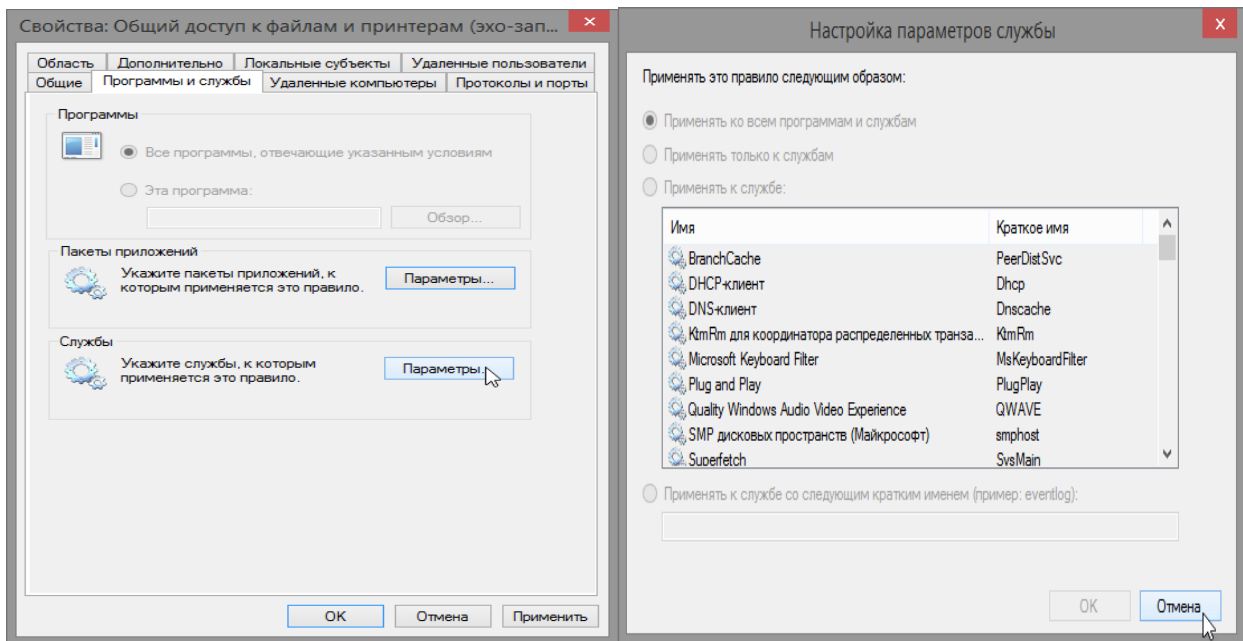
Свойства: Общий доступ к файлам и принтерам (эхо-зап...

Область | Дополнительно | Локальные субъекты | Удаленные пользователи
Общие | Программы и службы | Удаленные компьютеры | Протоколы и порты

Программы

Все программы, отвечающие указанным условиям

Эта программа:

Обзор...

Пакеты приложений

Укажите пакеты приложений, к которым применяется это правило.

Параметры...

Службы

Укажите службы, к которым применяется это правило.

Параметры...

OK | Отмена | Применить

Настройка параметров службы

Применять это правило следующим образом:

Применять ко всем программам и службам

Применять только к службам

Применять к службе:

| Имя | Краткое имя |
|---|---|
| BranchCache | PeerDistSvc |
| DHCP-клиент | Dhcp |
| DNS-клиент | Dnscache |
| KtmRm для координатора распределенных транза... | KtmRm |
| Microsoft Keyboard Filter | MsKeyboardFilter |
| Plug and Play | PlugPlay |
| Quality Windows Audio Video Experience | QWAVE |
| SMP дисковых пространств (Майкрософт) | smphost |
| Superfetch | SysMain |

Применять к службе со следующим кратким именем (пример: eventlog):

OK | Отмена